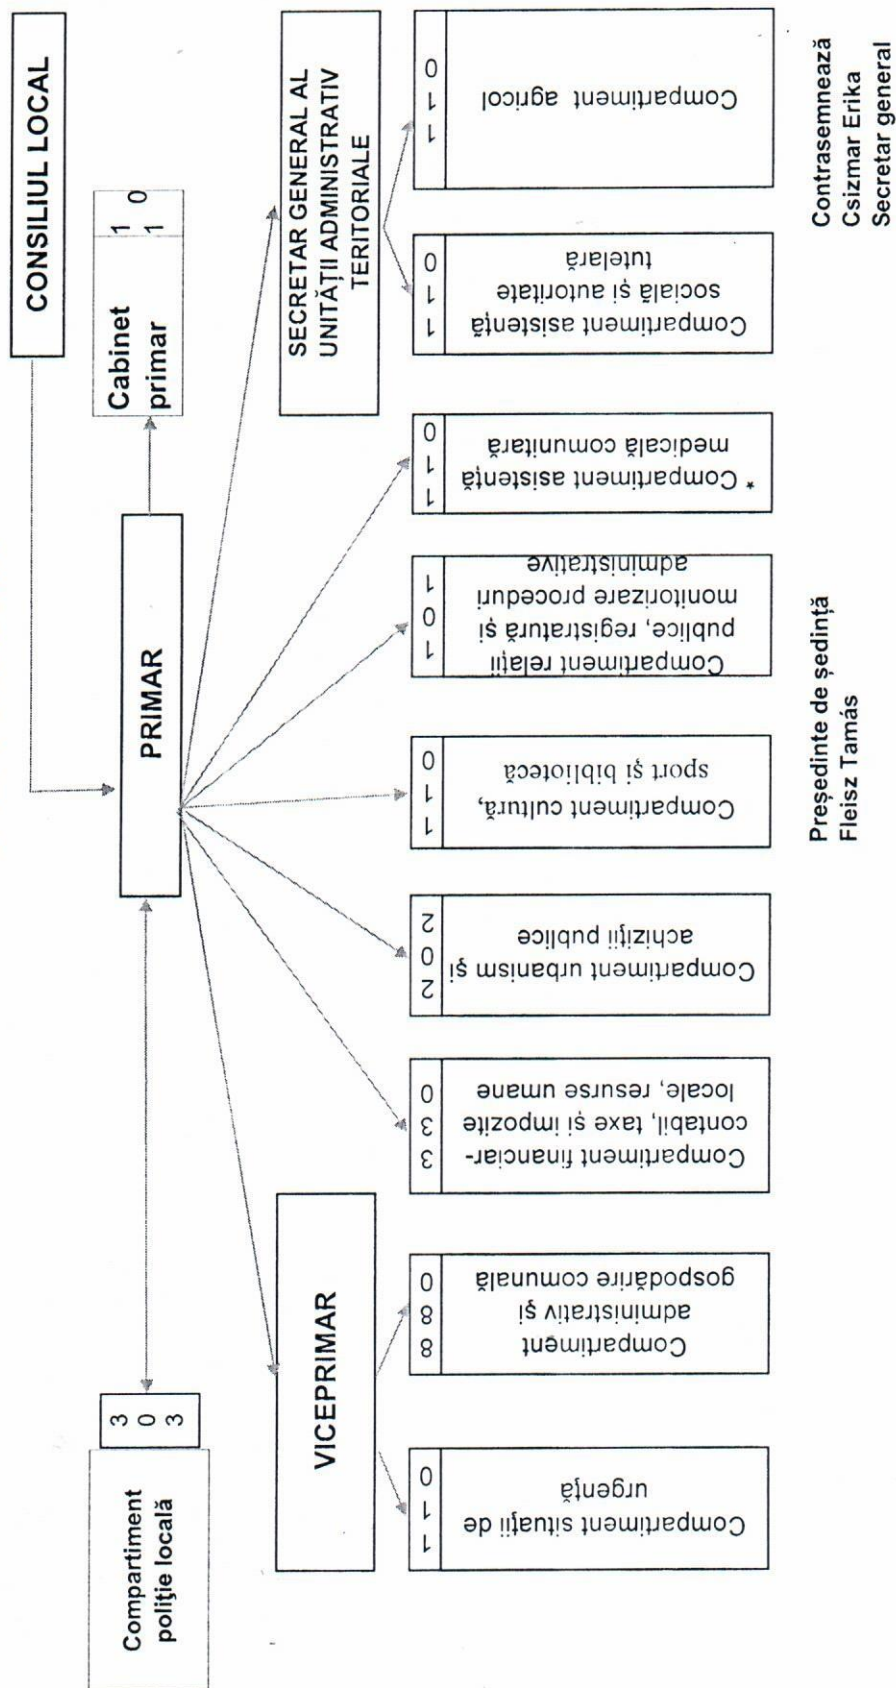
CONSILIUL LOCAL

PRIMAR

Cabinet primar
1 0 1

Compartiment poliţie locală
3 0 3

VICEPRIMAR

SECRETAR GENERAL AL UNITĂŢII ADMINISTRATIV TERITORIALE

Compartiment situaţii de urgenţă
1 1 0

Compartiment administrativ şi gospodărire comunală
8 8 0

Compartiment financiar-contabil, taxe şi impozite locale, resurse umane
3 3 0

Compartiment urbanism şi achiziţii publice
2 0 2

Compartiment cultură, sport şi bibliotecă
1 1 0

Compartiment relaţii publice, registratură şi monitorizare proceduri administrative
1 0 1

* Compartiment asistenţă medicală comunitară
1 1 0

Compartiment asistenţă socială şi autoritate tutelară
1 1 0

Compartiment agricol
1 1 0

Preşedinte de şedinţă
Fleisz Tamás

Contrasemnează
Csizmar Erika
Secretar general